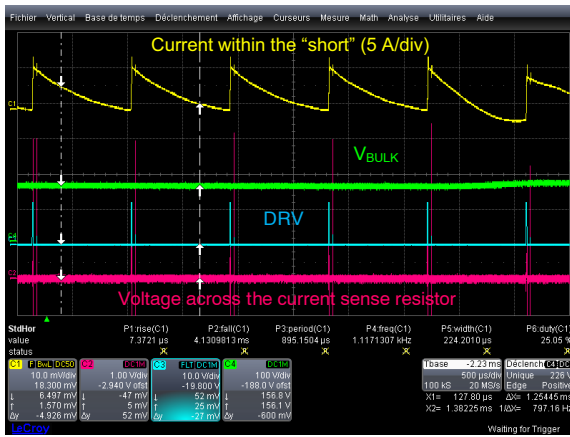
Fichier Vertical Base de temps Déclenchement Affichage Curseurs Mesure Math Analyse Utilitaires Aide

Current within the "short" (5 A/div)

C1

$V_{BULK}$

DRV

C4

C2

Voltage across the current sense resistor

| StdHor | P1:rise(C1) | P2:fall(C1) | P3:period(C1) | P4:freq(C1) | P5:width(C1) | P6:duty(C1) |
|---|---|---|---|---|---|---|
| value | 7.3721 µs | 4.1309813 ms | 895.1504 µs | 1.1171307 kHz | 224.2010 µs | 25.05 % |
| status | | | | | | |

C1 P BwL DC50
10.0 mV/div
18.300 mV ofst
↓ 6.497 mV
↑ 1.570 mV
Δy -4.926 mV

C2 DC1M
1.00 V/div
-2.940 V ofst
↓ -47 mV
↑ 5 mV
Δy 52 mV

C3 FLT DC1M
10.0 V/div
-19.800 V
↓ 52 mV
↑ 25 mV
Δy -27 mV

C4 DC1M
100 V/div
-188.0 V ofst
↓ 156.9 V
↑ 156.1 V
Δy -600 mV

Tbase -2.23 ms
500 µs/div
100 kS 20 MS/s
X1= 127.80 µs ΔX= 1.25445 ms
X2= 1.38225 ms 1/ΔX= 797.16 Hz

Déclench
Unique 226 V
Edge Positive

LeCroy

Waiting for Trigger